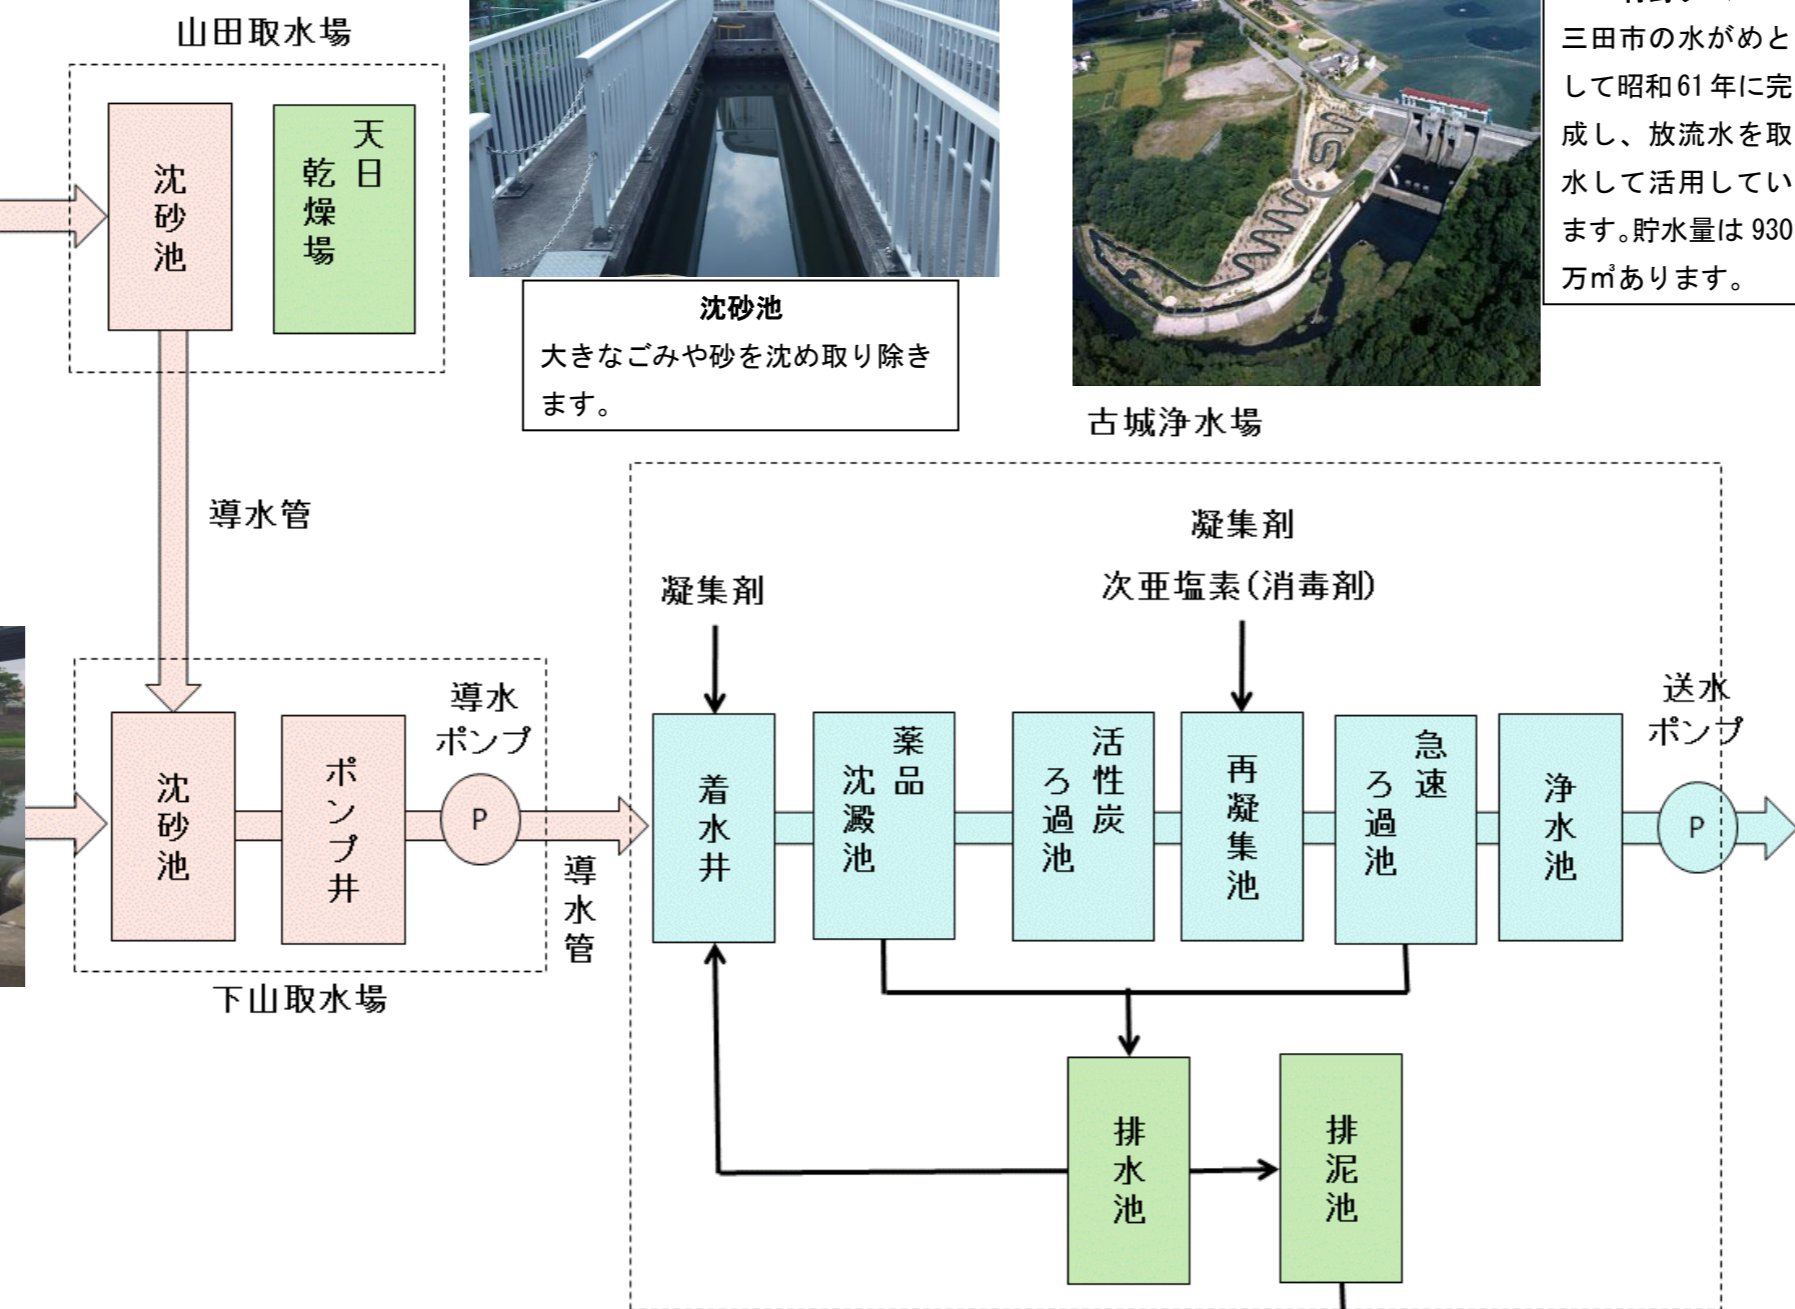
山田取水場

沈砂池

天日乾燥場

沈砂池

大きなごみや砂を沈め取り除きます。

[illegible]

三田市の水がめとして昭和61年に完成し、放流水を取水して活用しています。貯水量は930万㎥あります。

古城浄水場

導水管

凝集剤

凝集剤

次亜塩素(消毒剤)

導水ポンプ

送水ポンプ

沈砂池

ポンプ井

P

導水管

下山取水場

着水井

薬品沈澱池

活性炭ろ過池

再凝集池

急速ろ過池

浄水池

P

排水池

排泥池